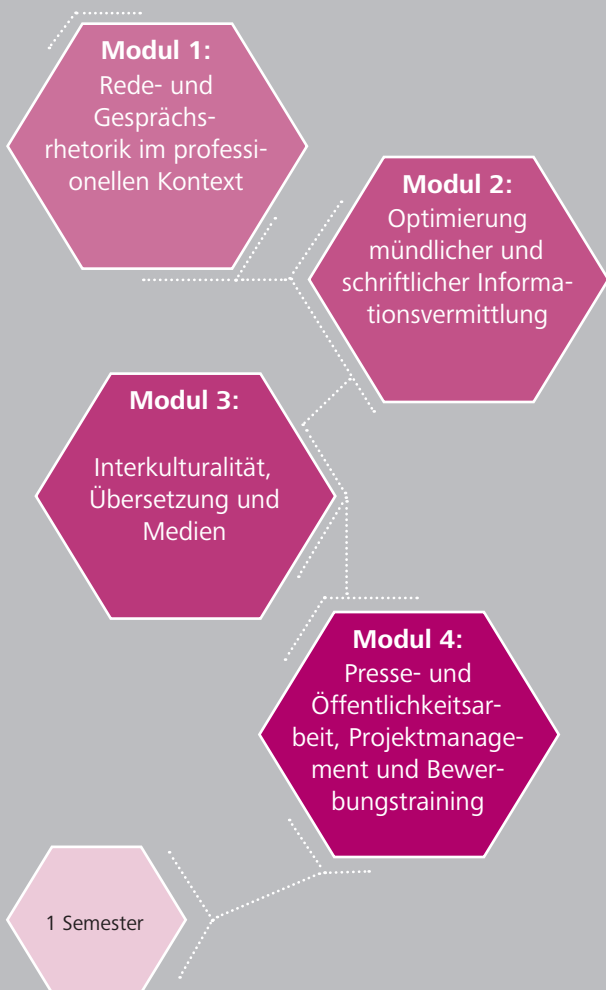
Modul 1:
Rede- und Gesprächsrhetorik im professionellen Kontext

Modul 2:
Optimierung mündlicher und schriftlicher Informationsvermittlung

Modul 3:
Interkulturalität, Übersetzung und Medien

Modul 4:
Presse- und Öffentlichkeitsarbeit, Projektmanagement und Bewerbungstraining

1 Semester